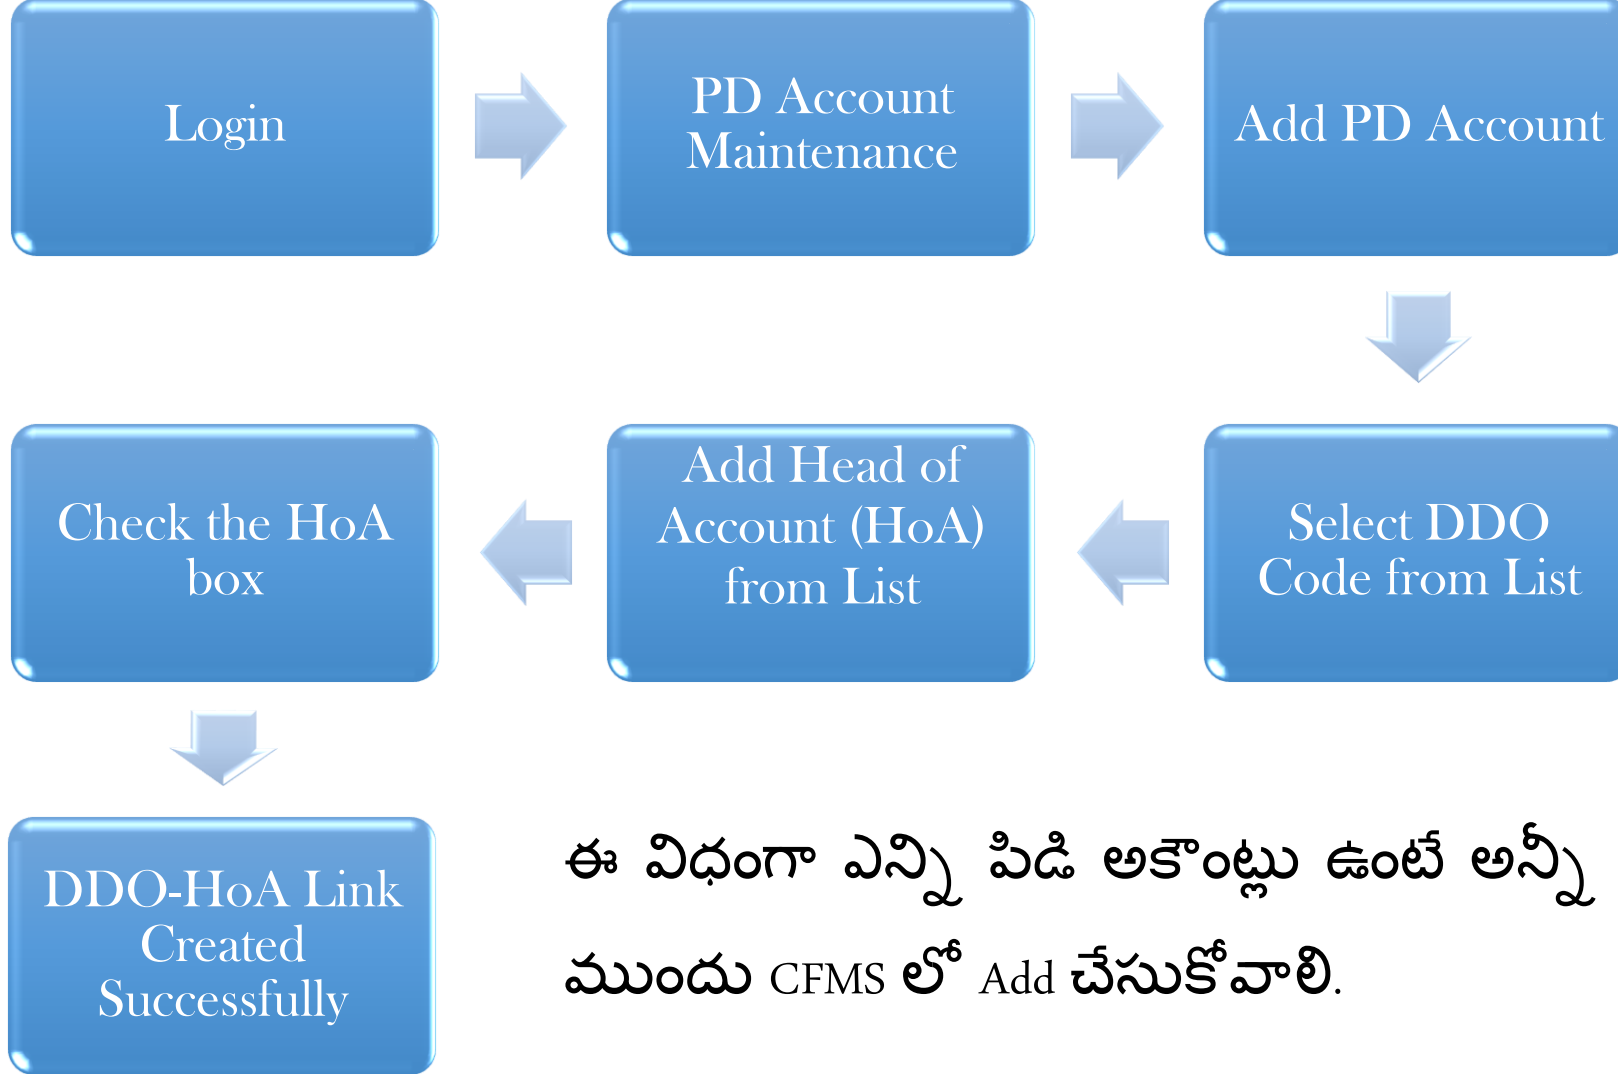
Login

PD Account Maintenance

Add PD Account

Select DDO Code from List

Add Head of Account (HoA) from List

Check the HoA box

DDO-HoA Link Created Successfully

ఈ విధంగా ఎన్ని పిడి అకౌంట్లు ఉంటే అన్నీ ముందు CFMS లో Add చేసుకోవాలి.